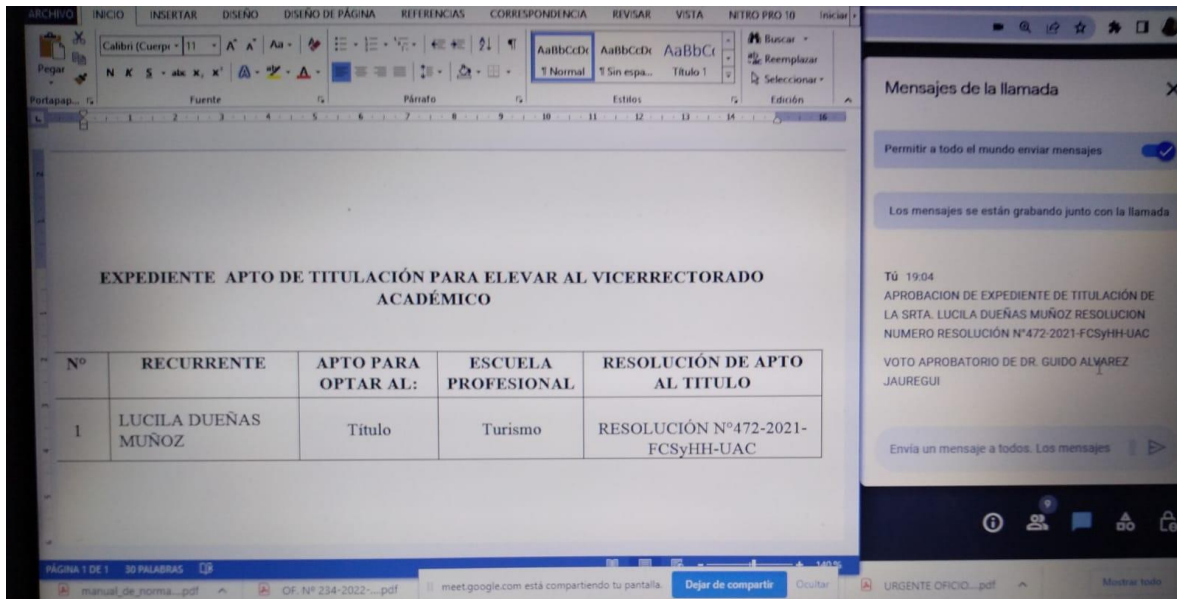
ARCHIVO INICIO INSERTAR DISEÑO DISEÑO DE PÁGINA REFERENCIAS CORRESPONDENCIA REVISAR VISTA NITRO PRO 10 Iniciar

Pegar Calibri (Cuerpo) 11 AaBbCcDc AaBbCcDc AaBbC Buscar Reemplazar Seleccionar
Portapap... Fuente Párrafo ¶ Normal ¶ Sin espa... Título 1 Estilos Edición

Mensajes de la llamada

Permitir a todo el mundo enviar mensajes

Los mensajes se están grabando junto con la llamada

Tú 19:04
APROBACION DE EXPEDIENTE DE TITULACIÓN DE LA SRTA. LUCILA DUEÑAS MUÑOZ RESOLUCION NUMERO RESOLUCIÓN N°472-2021-FCSyHH-UAC

VOTO APROBATORIO DE DR. GUIDO ALVAREZ JAUREGUI

Envía un mensaje a todos. Los mensajes

EXPEDIENTE APTO DE TITULACIÓN PARA ELEVAR AL VICERRECTORADO ACADÉMICO

| N° | RECURRENTE | APTO PARA OPTAR AL: | ESCUELA PROFESIONAL | RESOLUCIÓN DE APTO AL TITULO |
|---|---|---|---|---|
| 1 | LUCILA DUEÑAS MUÑOZ | Título | Turismo | RESOLUCIÓN N°472-2021-FCSyHH-UAC |

PÁGINA 1 DE 1 30 PALABRAS

manual_de_norma....pdf OF. Nº 234-2022-....pdf meet.google.com está compartiendo tu pantalla. Dejar de compartir Ocultar URGENTE OFICIO....pdf Mostrar todo